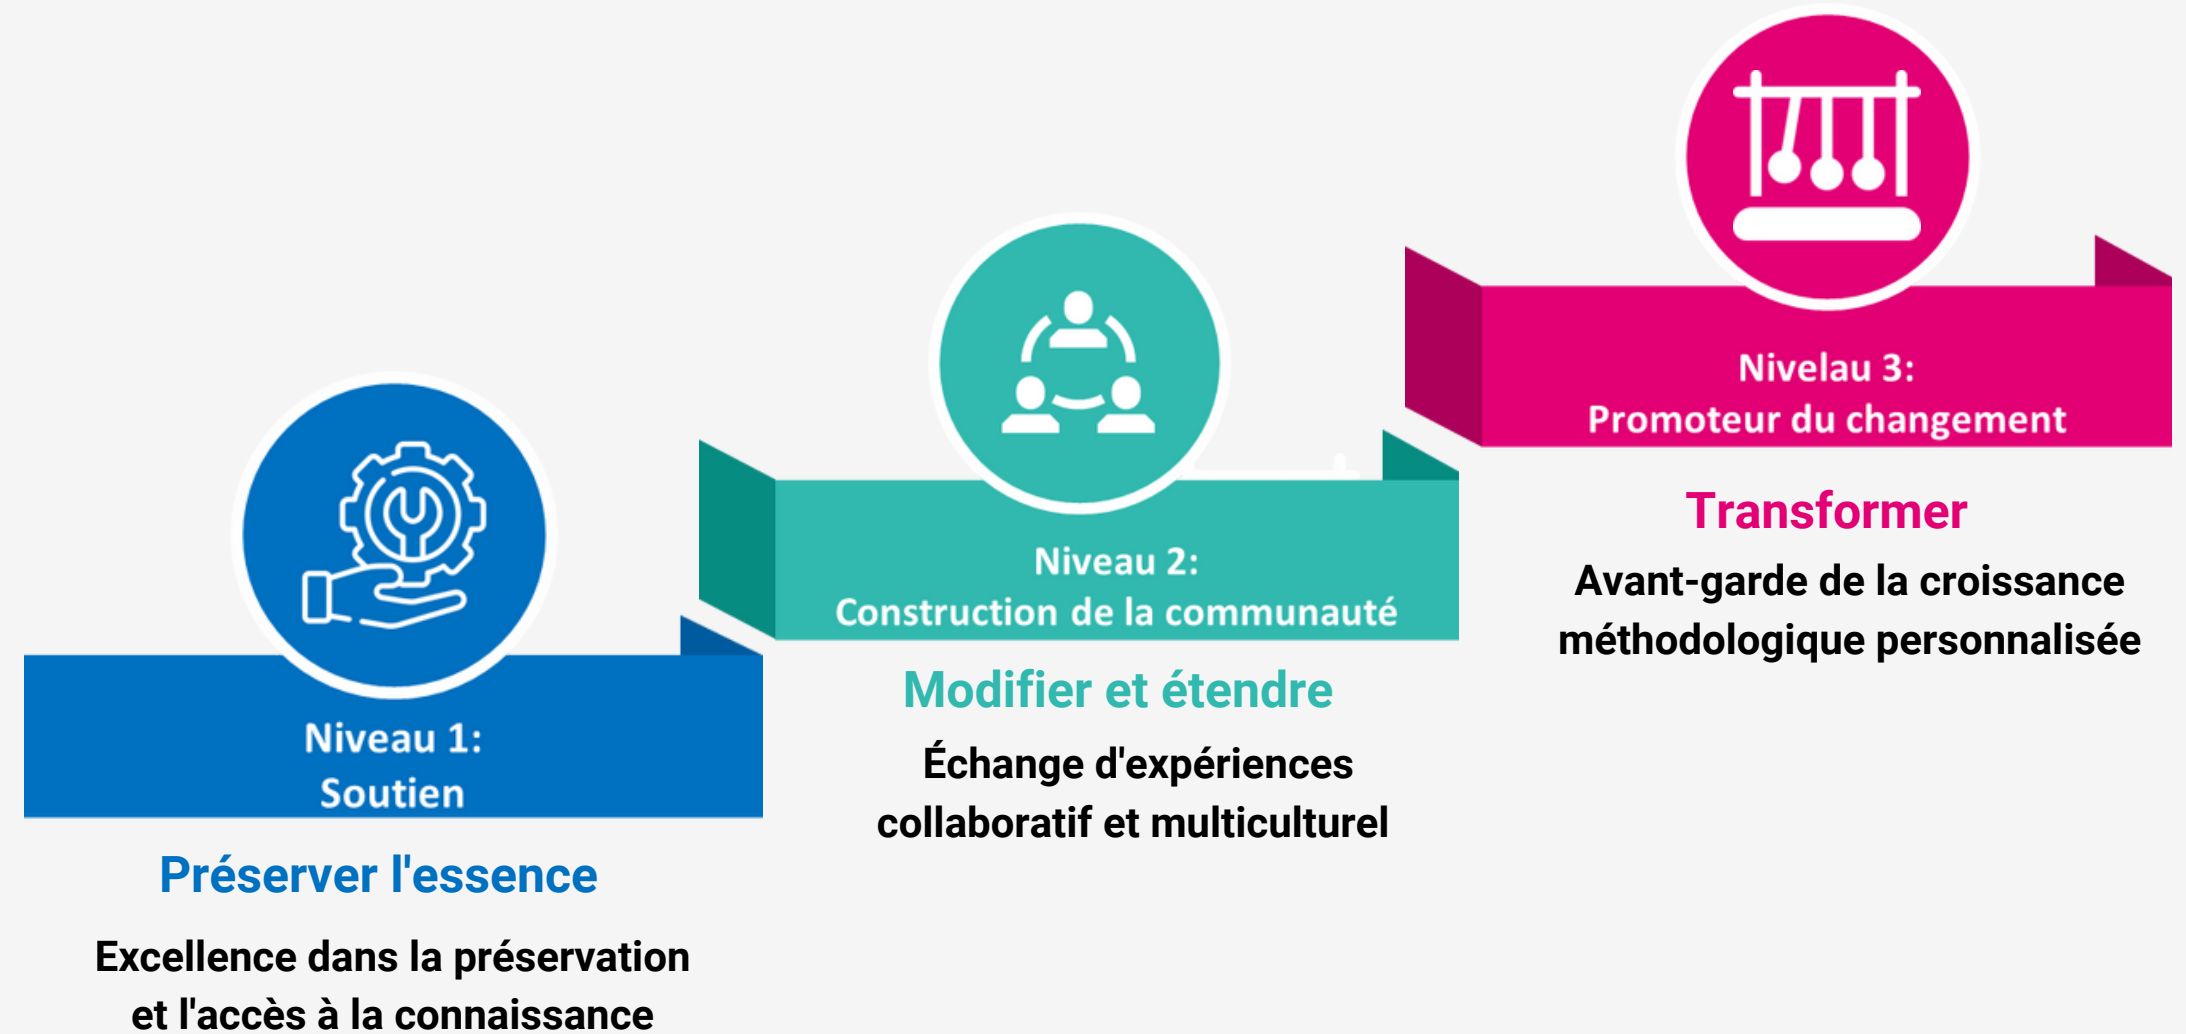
Niveau 1:
Soutien

Préserver l'essence

Excellence dans la préservation et l'accès à la connaissance

Niveau 2:
Construction de la communauté

Modifier et étendre

Échange d'expériences collaboratif et multiculturel

Nivelau 3:
Promoteur du changement

Transformer

Avant-garde de la croissance méthodologique personnalisée